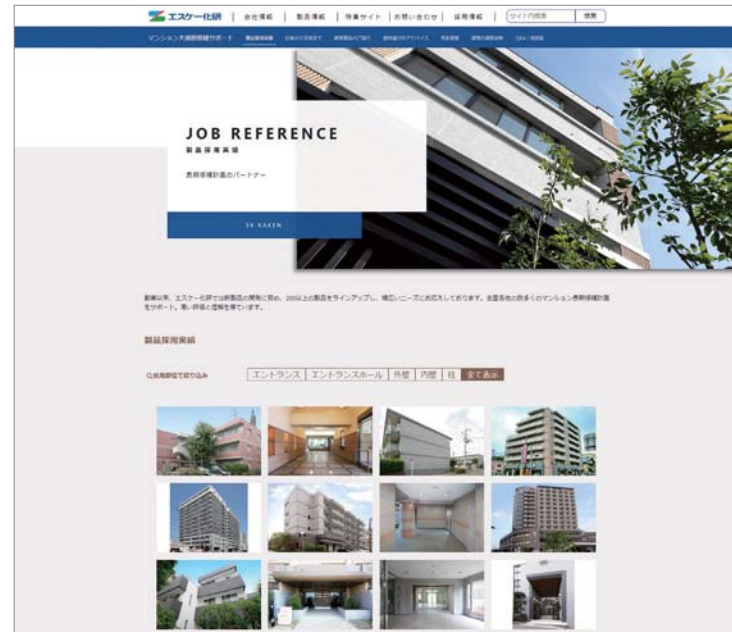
エスケー化研 | 会社情報 | 製品情報 | 特集サイト | お問い合わせ | 採用情報 | サイト内検索 検索

マンション大規模修繕サポート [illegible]

JOB REFERENCE
製品採用実績

長期修繕計画のパートナー

SK KAKEN

創業以来、エスケー化研では新製品の開発に努め、200以上の製品をラインアップし、幅広いニーズにお応えしております。全国各地の数多くのマンション長期修繕計画をサポートし、高い評価と信頼を得ています。

製品採用実績

Q.採用部位で絞り込み

エントランス | エントランスホール | 外壁 | 内壁 | 柱 | 全て表示